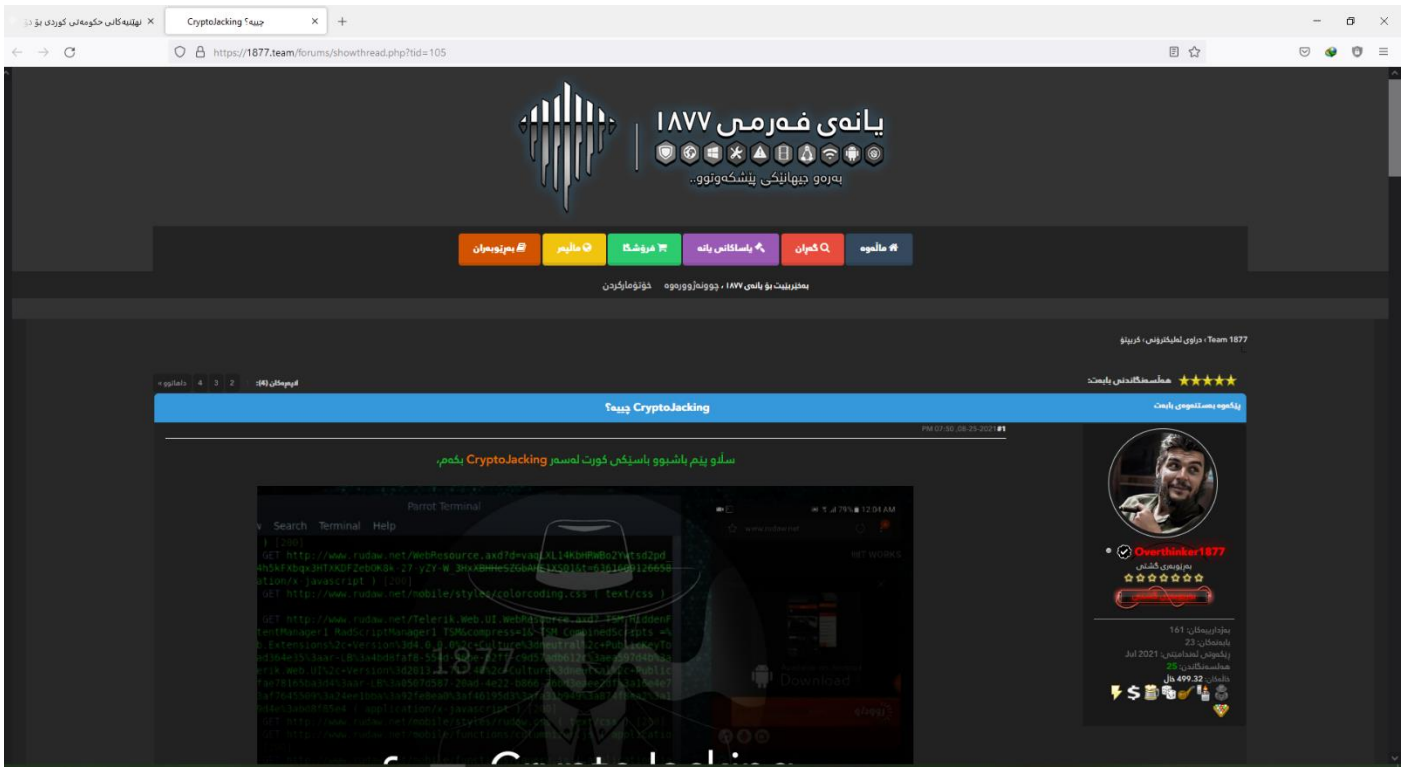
نهێنیەکانی حکومەتی کوردی بۆ ... ×
CryptoJacking چییە؟ ×
+
https://1877.team/forums/showthread.php?tid=105

یانەی فەرمی ١٨٧٧
بەرەو جیهانێکی پێشکەوتوو..

ماڵەوە
گەڕان
یاساکانی یانە
فرۆشگا
ماڵپەر
بەڕێوبەران

بەخێربێیت بۆ یانەی ١٨٧٧ ، چوونەژوورەوە خۆتۆمارکردن

1877 Team › دراوی ئەلیکترۆنی › کریپتۆ

هەڵسەنگاندنی بابەت:
لاپەڕەکان (4): 1 2 3 4 داهاتوو »

پێکەوە بەستنەوەی بابەت
CryptoJacking چییە؟

08-25-2021, 07:50 PM #1

سڵاو پێم باشبوو باسێکی کورت لەسەر CryptoJacking بکەم.

Parrot Terminal
Search Terminal Help
GET http://www.rudaw.net/WebResource.axd?d=vaqLXLI4KbHRWBo2YWtsd2pd
GET http://www.rudaw.net/mobile/styles/colorcoding.css [ text/css ]
GET http://www.rudaw.net/Telerik.Web.UI.WebResource.axd?_TSM_HiddenF
Download
12:04 AM

Overthinker1877
بەڕێوبەری گشتی
بەشداریەکان: 161
بابەتەکان: 23
پەیوەندی کردن: 2021 Jul
هەڵسەنگاندن: 25
خاڵەکان: 499.32 خاڵ